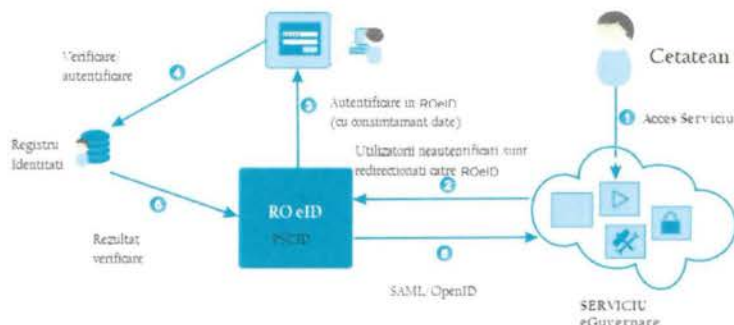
Cetatean

1 Acces Serviciu

Verificare autentificare

4

Autentificare in ROeID (cu consimtamant date)

3

Registru Identitati

Utilizatorii neautentificati sunt redirectionati catre ROeID

2

5

RO eID

PSCID

Rezultat verificare

6

SAML/OpenID

SERVICIU eGuvernare